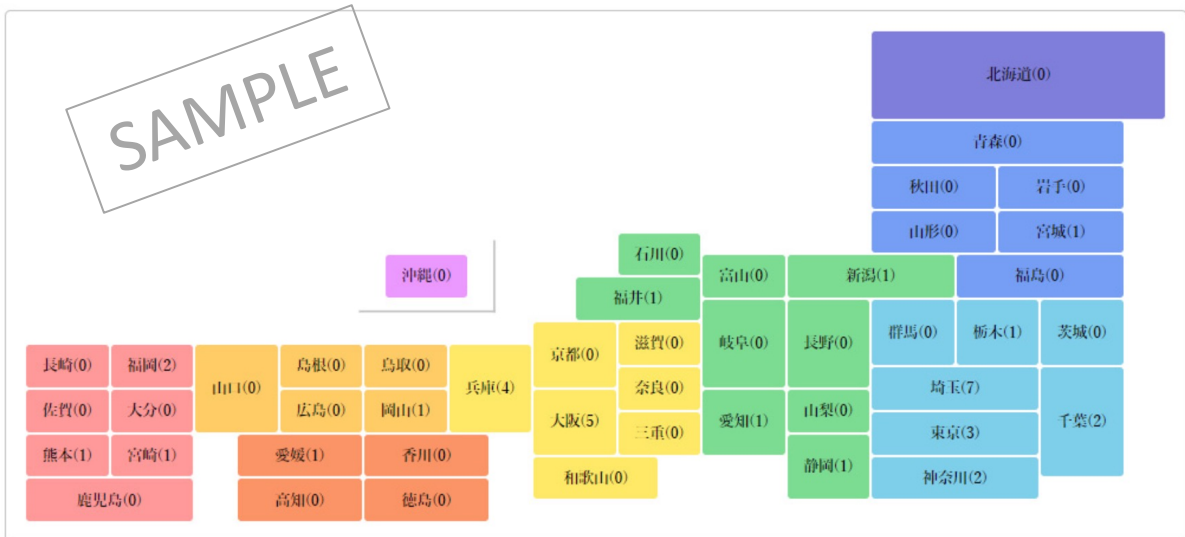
SAMPLE

北海道(0)

青森(0)

秋田(0)
岩手(0)

山形(0)
宮城(1)

沖縄(0)

石川(0)
富山(0)
新潟(1)
福島(0)

福井(1)

京都(0)
滋賀(0)
岐阜(0)
長野(0)
群馬(0)
栃木(1)
茨城(0)

長崎(0)
福岡(2)
山口(0)
島根(0)
鳥取(0)
兵庫(4)
奈良(0)
埼玉(7)

佐賀(0)
大分(0)
広島(0)
岡山(1)
大阪(5)
愛知(1)
山梨(0)
千葉(2)

三重(0)
東京(3)

熊本(1)
宮崎(1)
愛媛(1)
香川(0)
静岡(1)

和歌山(0)
神奈川(2)

鹿児島(0)
高知(0)
徳島(0)